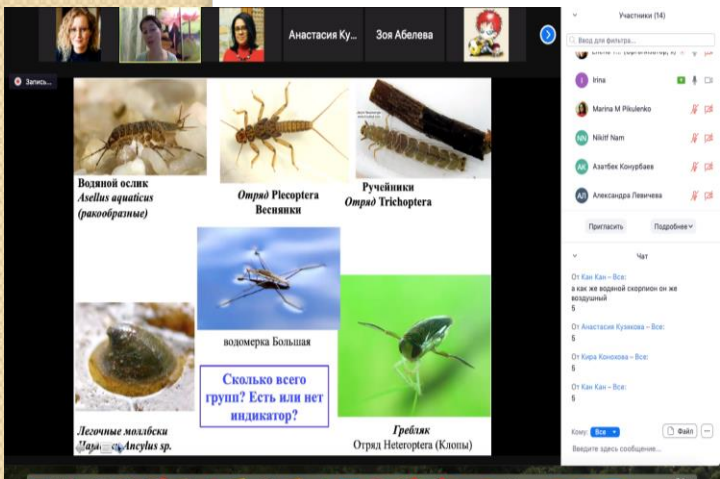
Анастасия Ку...

Зоя Абелева

Запись...

Водяной ослик
Asellus aquaticus
(ракообразные)

Отряд Plecoptera
Веснянки

Ручейники
Отряд Trichoptera

водомерка Большая

Сколько всего групп? Есть или нет индикатор?

Легочные моллюски
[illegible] Ancylus sp.

Гребляк
Отряд Heteroptera (Клопы)

Участники (14)

Ввод для фильтра...

Irina

Marina M Pikulenko

NN Nikitf Nam

АК Азатбек Конурбаев

АЛ Александра Левичева

Пригласить

Подробнее

Чат

От Кан Кан – Все:
а как же водяной скорпион он же воздушный
5

От Анастасия Кузнецова – Все:
5

От Кира Кононова – Все:
5

От Кан Кан – Все:
5

Кому: Все

Файл

Введите здесь сообщение...